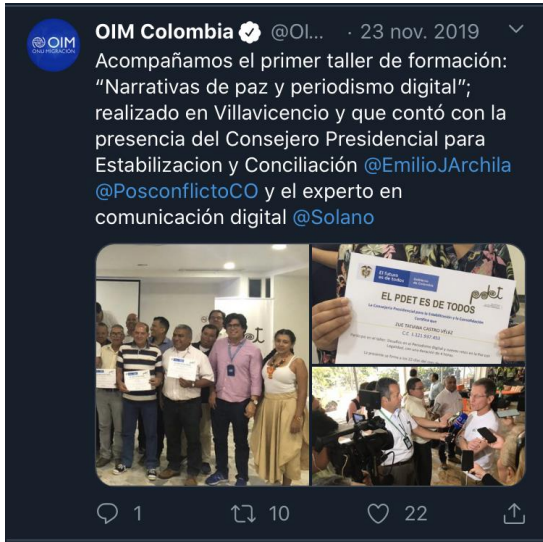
OIM ONU MIGRACIÓN

OIM Colombia @Ol... · 23 nov. 2019

Acompañamos el primer taller de formación: "Narrativas de paz y periodismo digital"; realizado en Villavicencio y que contó con la presencia del Consejero Presidencial para Estabilizacion y Conciliación @EmilioJArchila @PosconflictoCO y el experto en comunicación digital @Solano

El futuro es de todos

EL PDET ES DE TODOS

pdet

La Consejería Presidencial para la Estabilización y la Consolidación certifica que

LUZ TATIANA CASTRO VELEZ

C.C. 1.121.937.855

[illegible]

1 10 22